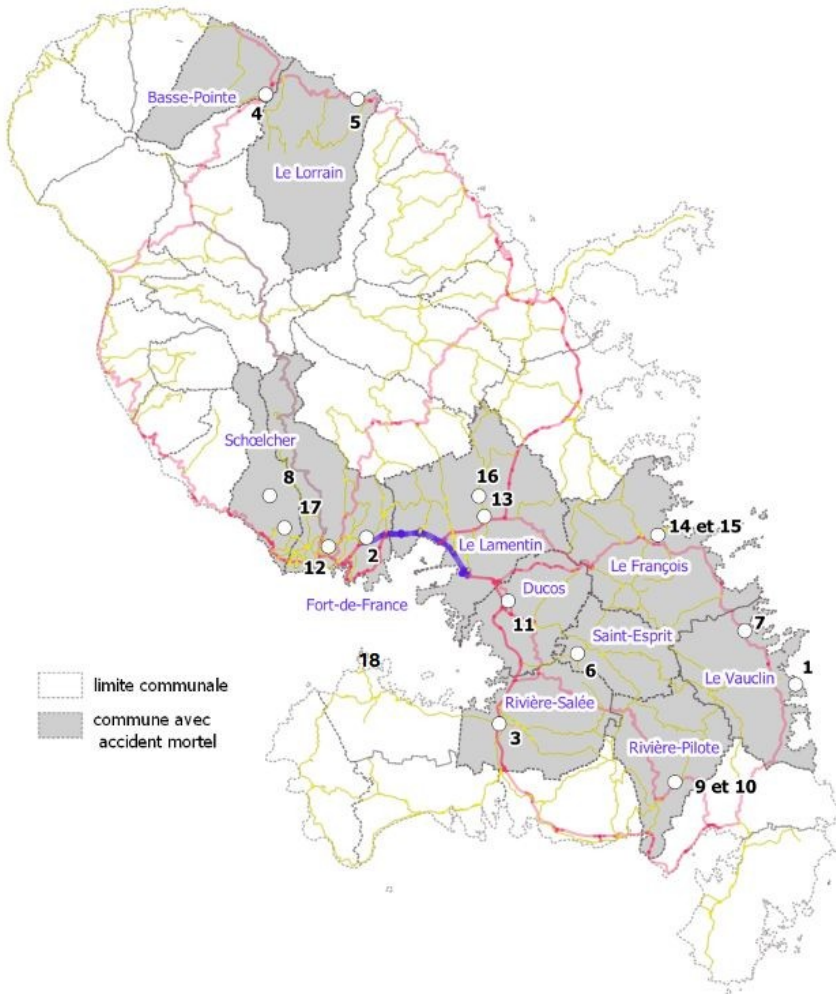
Basse-Pointe
4
5
Le Lorrain
Schœlcher
8
17
12
2
Fort-de-France
16
13
Le Lamentin
14 et 15
Le François
Ducos
11
Saint-Esprit
6
7
1
Le Vauclin
18
Rivière-Salée
3
Rivière-Pilote
9 et 10

limite communale
commune avec accident mortel